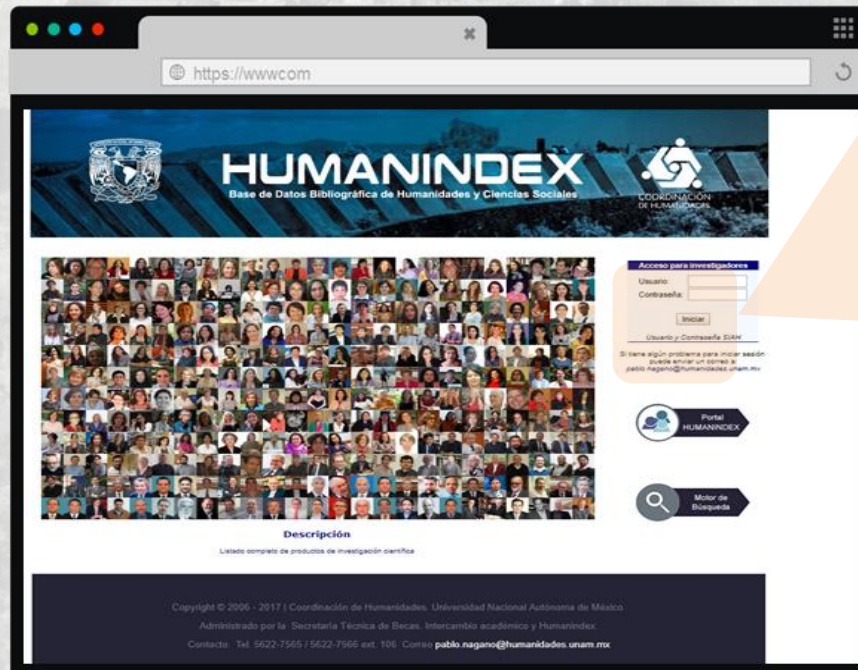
https://wwwcom

HUMANINDEX

Base de Datos Bibliográfica de Humanidades y Ciencias Sociales

COORDINACIÓN DE HUMANIDADES

Acceso para investigadores

Usuario:

Contraseña:

Iniciar

Usuario y Contraseña SIAH

Si tiene algún problema para iniciar sesión puede enviar un correo a: pablo.nagano@humanidades.unam.mx

Portal HUMANINDEX

Motor de Búsqueda

Descripción

Listado completo de productos de investigación científica

Copyright © 2006 - 2017 | Coordinación de Humanidades. Universidad Nacional Autónoma de México.

Administrado por la Secretaría Técnica de Becas, Intercambio académico y Humanindex.

Contacto: Tel. 5622-7565 / 5622-7566 ext. 106 Correo pablo.nagano@humanidades.unam.mx